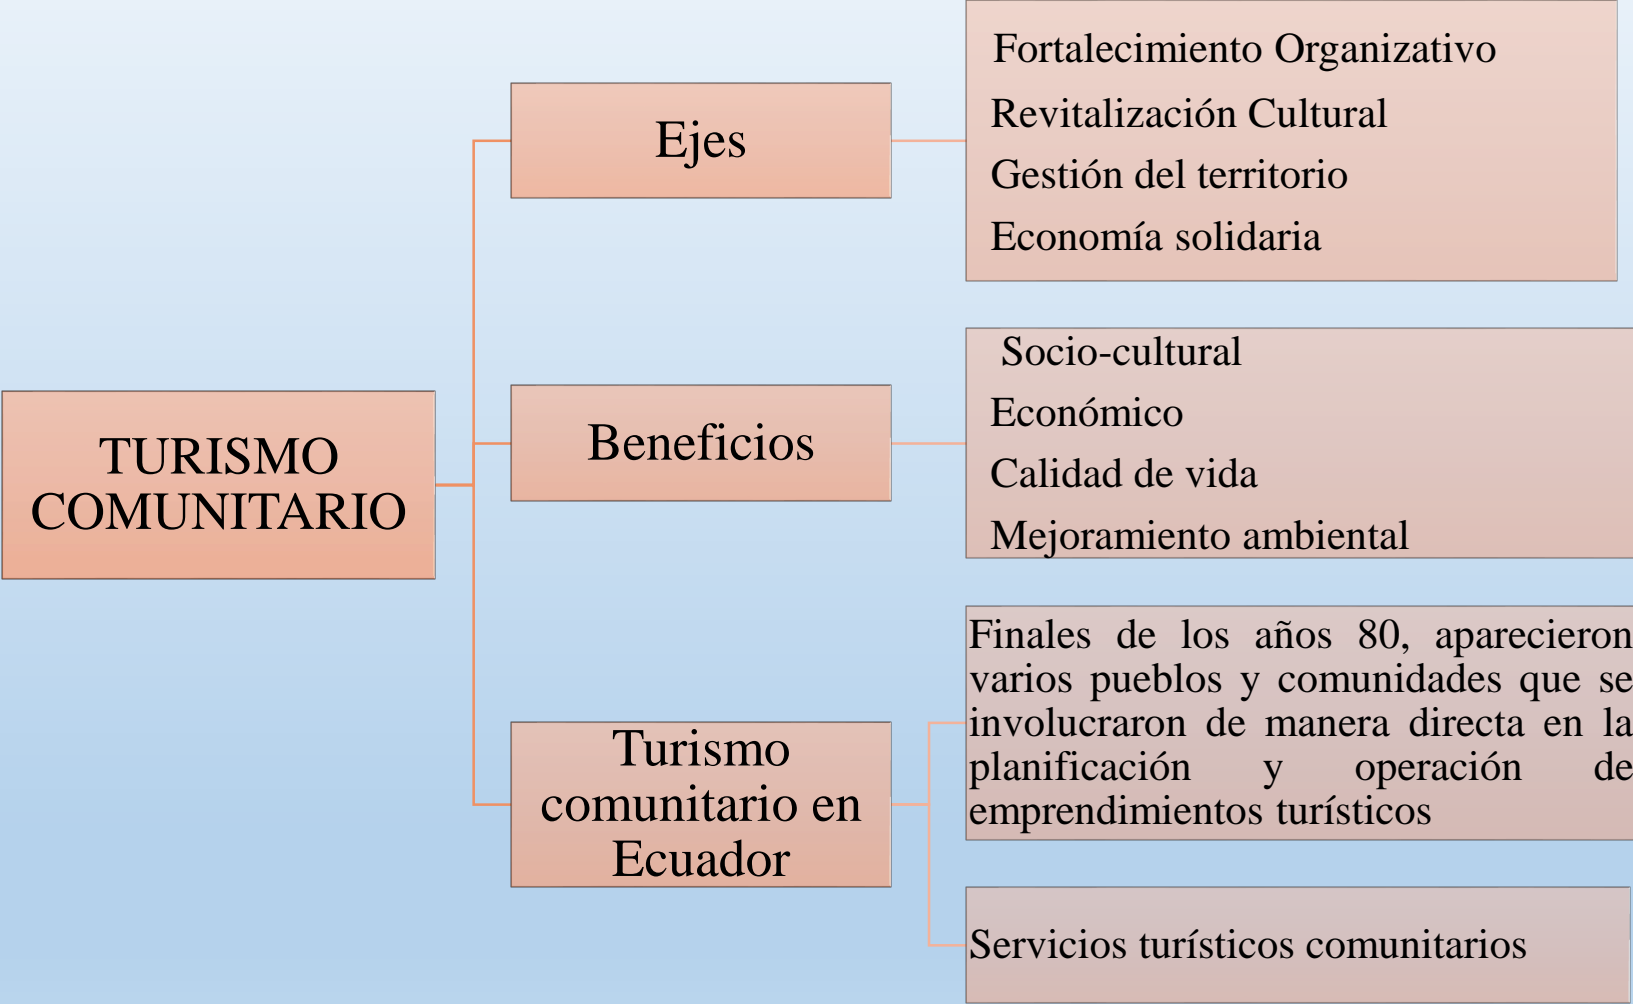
TURISMO COMUNITARIO

Ejes

Fortalecimiento Organizativo
Revitalización Cultural
Gestión del territorio
Economía solidaria

Beneficios

Socio-cultural
Económico
Calidad de vida
Mejoramiento ambiental

Turismo comunitario en Ecuador

Finales de los años 80, aparecieron varios pueblos y comunidades que se involucraron de manera directa en la planificación y operación de emprendimientos turísticos

Servicios turísticos comunitarios